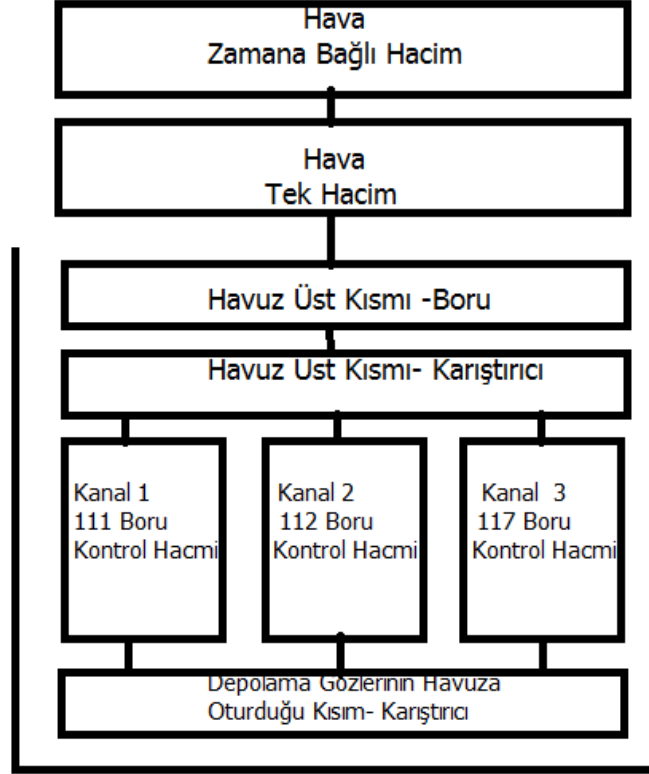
Hava
Zamana Bağlı Hacim

Hava
Tek Hacim

Havuz Üst Kısmı -Boru

Havuz Üst Kısmı- Karıştırıcı

Kanal 1
111 Boru
Kontrol Hacmi

Kanal 2
112 Boru
Kontrol Hacmi

Kanal 3
117 Boru
Kontrol Hacmi

Depolama Gözlerinin Havuza
Oturduğu Kısım- Karıştırıcı